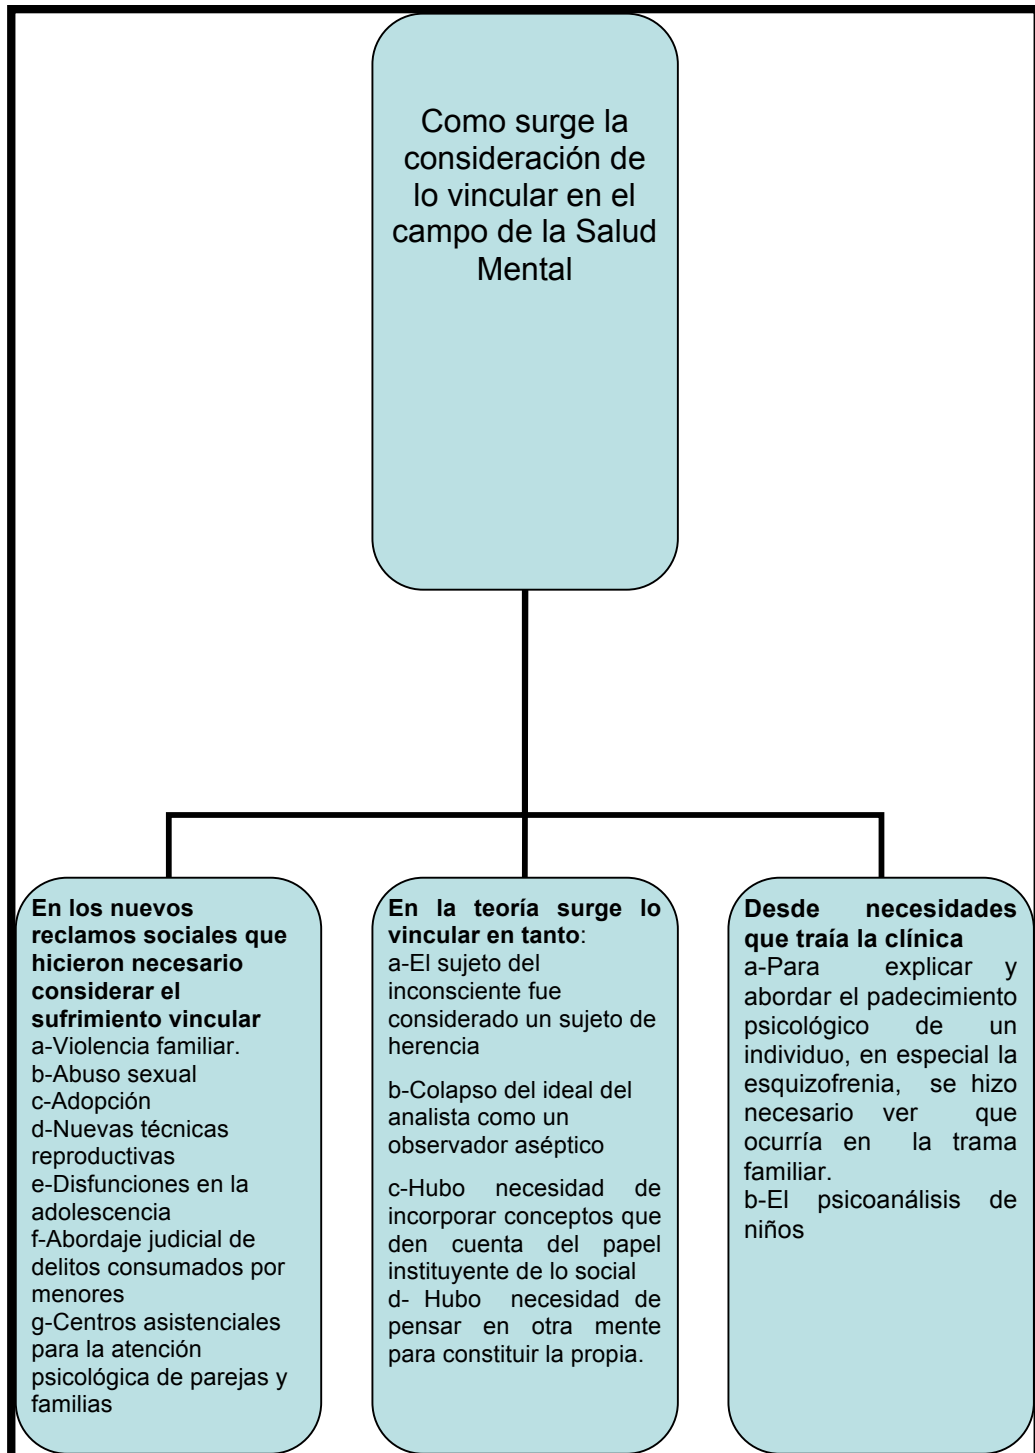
Como surge la consideración de lo vincular en el campo de la Salud Mental

**En los nuevos reclamos sociales que hicieron necesario considerar el sufrimiento vincular**
a-Violencia familiar.
b-Abuso sexual
c-Adopción
d-Nuevas técnicas reproductivas
e-Disfunciones en la adolescencia
f-Abordaje judicial de delitos consumados por menores
g-Centros asistenciales para la atención psicológica de parejas y familias

**En la teoría surge lo vincular en tanto**:
a-El sujeto del inconsciente fue considerado un sujeto de herencia

b-Colapso del ideal del analista como un observador aséptico

c-Hubo necesidad de incorporar conceptos que den cuenta del papel instituyente de lo social
d- Hubo necesidad de pensar en otra mente para constituir la propia.

**Desde necesidades que traía la clínica**
a-Para explicar y abordar el padecimiento psicológico de un individuo, en especial la esquizofrenia, se hizo necesario ver que ocurría en la trama familiar.
b-El psicoanálisis de niños